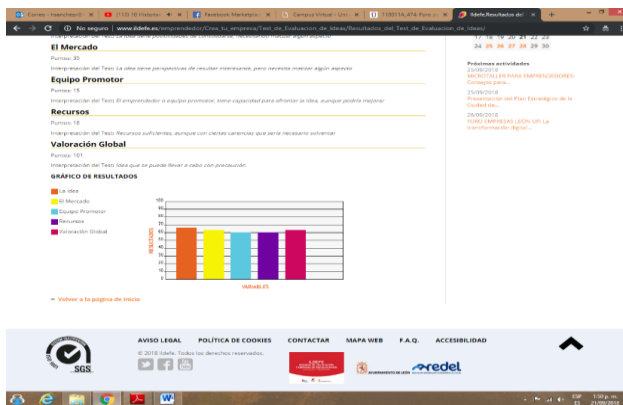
Correo - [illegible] | (13) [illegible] | Facebook Marketplace | Campus Virtual - Uni | 1100114_ATA Para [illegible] | Ildefe.Resultados del

No seguro | www.ildefe.es/emprendedor/Crea_tu_empresa/Test_de_Evaluacion_de_Ideas/Resultados_del_Test_de_Evaluacion_de_Ideas/

El Mercado

Puntos: 35

Interpretación del Test: La idea tiene perspectivas de resultar interesante, pero necesita matizar algún aspecto

Equipo Promotor

Puntos: 15

Interpretación del Test: El emprendedor o equipo promotor, tiene capacidad para afrontar la idea, aunque podría mejorar

Recursos

Puntos: 18

Interpretación del Test: Recursos suficientes, aunque con ciertas carencias que sería necesario solventar

Valoración Global

Puntos: 101

Interpretación del Test: Idea que se puede llevar a cabo con precaución.

GRÁFICO DE RESULTADOS

La Idea
El Mercado
Equipo Promotor
Recursos
Valoración Global

100
90
80
70
60
50
40
30
20
10
0

RESULTADOS

VARIABLES

» Volver a la página de inicio

17 18 19 20 21 22 23
24 25 26 27 28 29 30

Próximas actividades
25/09/2018
MICROTALLER PARA EMPRENDEDORES: Consejos para...
25/09/2018
Presentación del Plan Estratégico de la Ciudad de...
26/09/2018
FORO EMPRESAS LEÓN UP: La transformación digital...

AVISO LEGAL   POLÍTICA DE COOKIES   CONTACTAR   MAPA WEB   F.A.Q.   ACCESIBILIDAD

© 2018 Ildefe. Todos los derechos reservados.

SGS

redel

ESP   1:50 p. m.   21/09/2018